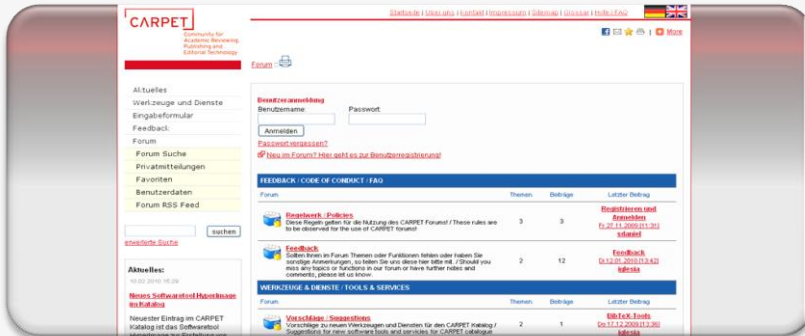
CARPET
Community for Academic Reviewing, Publishing and Editorial Technology

Startseite | Über uns | Kontakt | Impressum | Sitemap | Glossar | Hilfe / FAQ

More

Forum :

Aktuelles
Werkzeuge und Dienste
Eingabeformular
Feedback
Forum
Forum Suche
Privatmitteilungen
Favoriten
Benutzerdaten
Forum RSS Feed

suchen
erweiterte Suche

Aktuelles:
10.02.2010 16:28
Neues Softwaretool Hyperimage im Katalog
Neuester Eintrag im CARPET Katalog ist das Softwaretool

Benutzeranmeldung
Benutzername Passwort
Anmelden
Passwort vergessen?
Neu im Forum? Hier geht es zur Benutzerregistrierung!

FEEDBACK / CODE OF CONDUCT / FAQ

| Forum | Themen | Beiträge | Letzter Beitrag |
|---|---|---|---|
| Regelwerk / Policies Diese Regeln gelten für die Nutzung des CARPET Forums! / These rules are to be observed for the use of CARPET forums! | 3 | 3 | Registrieren und Anmelden Fr 27.11.2009 [11:31] sdaniel |
| Feedback Sollten Ihnen im Forum Themen oder Funktionen fehlen oder haben Sie sonstige Anmerkungen, so teilen Sie uns diese hier bitte mit. / Should you miss any topics or functions in our forum or have further notes and comments, please let us know. | 2 | 12 | Feedback Di 12.01.2010 [13:42] iglesia |

WERKZEUGE & DIENSTE / TOOLS & SERVICES

| Forum | Themen | Beiträge | Letzter Beitrag |
|---|---|---|---|
| Vorschläge / Suggestions Vorschläge zu neuen Werkzeugen und Diensten für den CARPET Katalog / Suggestions for new software tools and services for CARPET catalogue | 2 | 1 | BibTeX-Tools Do 17.12.2009 [13:36] iglesia |